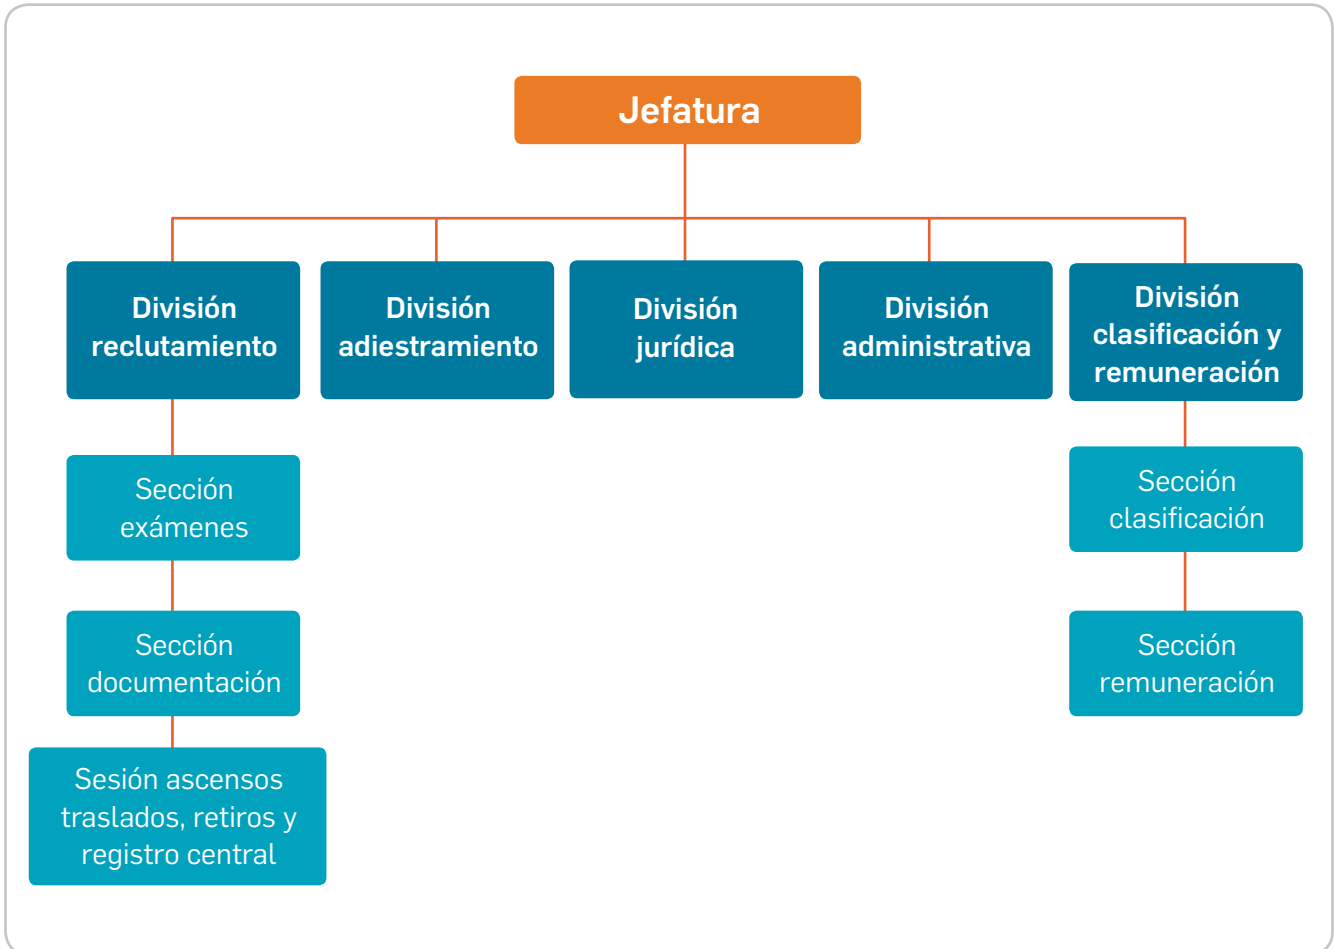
Jefatura

División reclutamiento

División adiestramiento

División jurídica

División administrativa

División clasificación y remuneración

Sección exámenes

Sección documentación

Sesión ascensos traslados, retiros y registro central

Sección clasificación

Sección remuneración